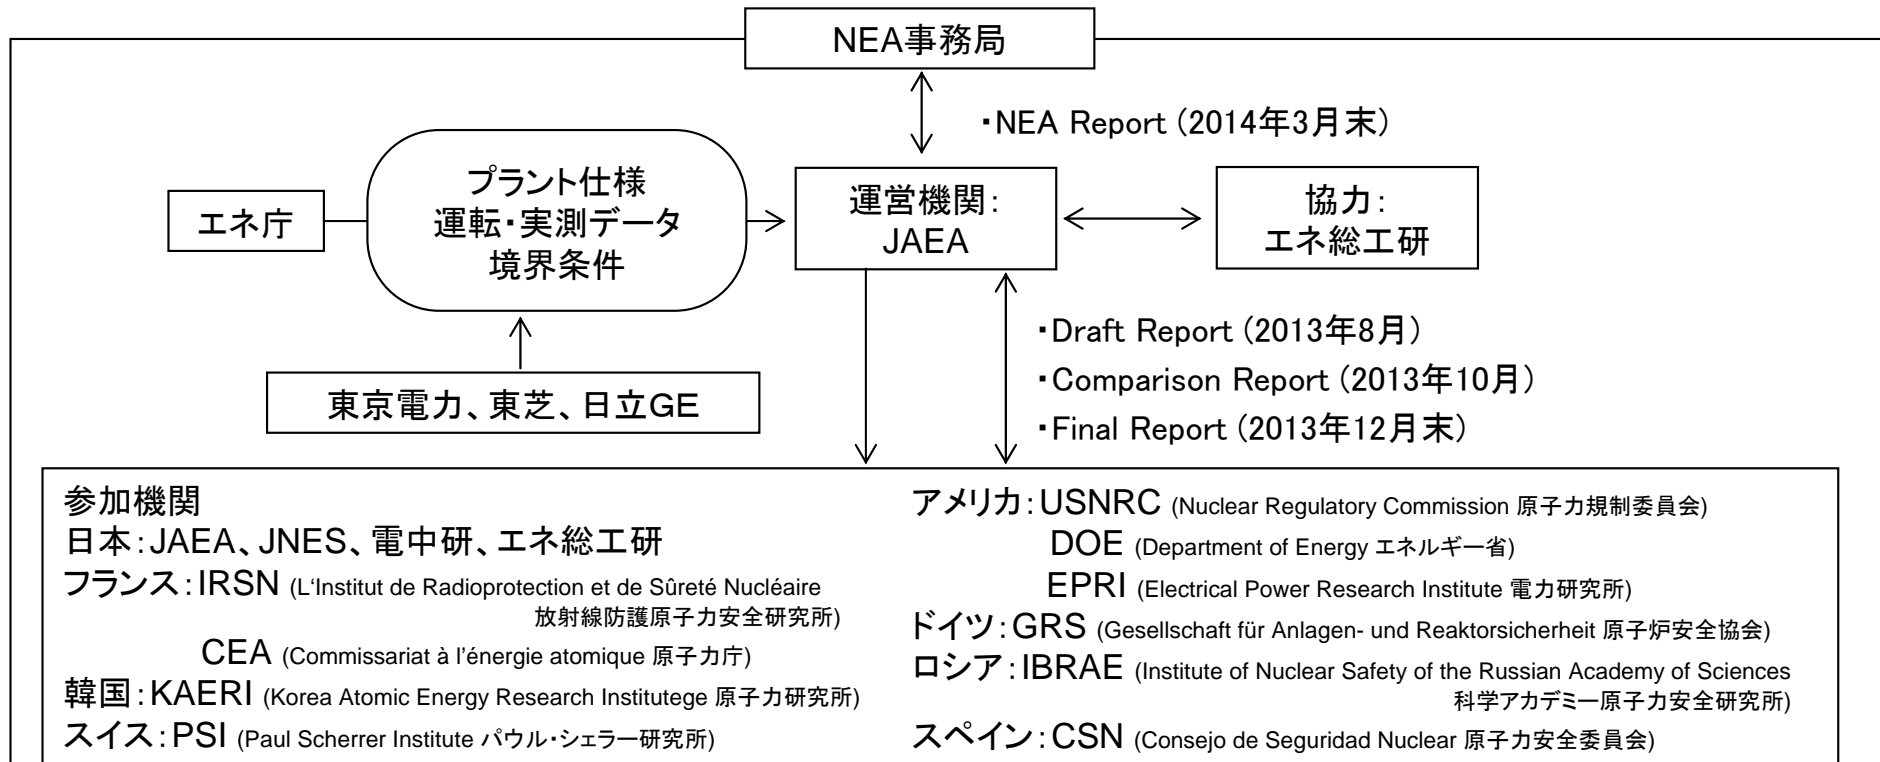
NEA事務局

・NEA Report (2014年3月末)

エネ庁

プラント仕様
運転・実測データ
境界条件

運営機関:
JAEA

協力:
エネ総工研

東京電力、東芝、日立GE

・Draft Report (2013年8月)
・Comparison Report (2013年10月)
・Final Report (2013年12月末)

参加機関
日本:JAEA、JNES、電中研、エネ総工研
フランス:IRSN (L'Institut de Radioprotection et de Sûreté Nucléaire 放射線防護原子力安全研究所)
CEA (Commissariat à l'énergie atomique 原子力庁)
韓国:KAERI (Korea Atomic Energy Research Institutege 原子力研究所)
スイス:PSI (Paul Scherrer Institute パウル・シェラー研究所)

アメリカ:USNRC (Nuclear Regulatory Commission 原子力規制委員会)
DOE (Department of Energy エネルギー省)
EPRI (Electrical Power Research Institute 電力研究所)
ドイツ:GRS (Gesellschaft für Anlagen- und Reaktorsicherheit 原子炉安全協会)
ロシア:IBRAE (Institute of Nuclear Safety of the Russian Academy of Sciences 科学アカデミー原子力安全研究所)
スペイン:CSN (Consejo de Seguridad Nuclear 原子力安全委員会)